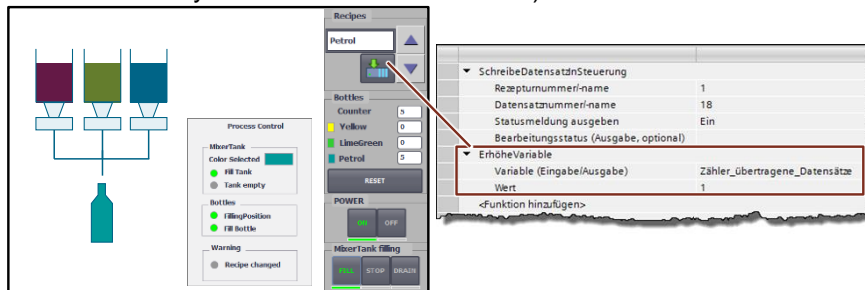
Process Control

MixerTank

Color Selected

Fill Tank

Tank empty

Bottles

FillingPosition

Fill Bottle

Warning

Recipe changed

Recipes

Petrol

Bottles

Counter 5

Yellow 0

LimeGreen 0

Petrol 5

RESET

POWER

ON OFF

MixerTank filling

FILL STOP DRAIN

| | |
|---|---|
| SchreibeDatensatzInSteuerung | |
| Rezepturnummer/-name | 1 |
| Datensatznummer/-name | 18 |
| Statusmeldung ausgeben | Ein |
| Bearbeitungsstatus (Ausgabe, optional) | |
| ErhöheVariable | |
| Variable (Eingabe/Ausgabe) | Zähler_übertragene_Datensätze |
| Wert | 1 |
| <Funktion hinzufügen> | |